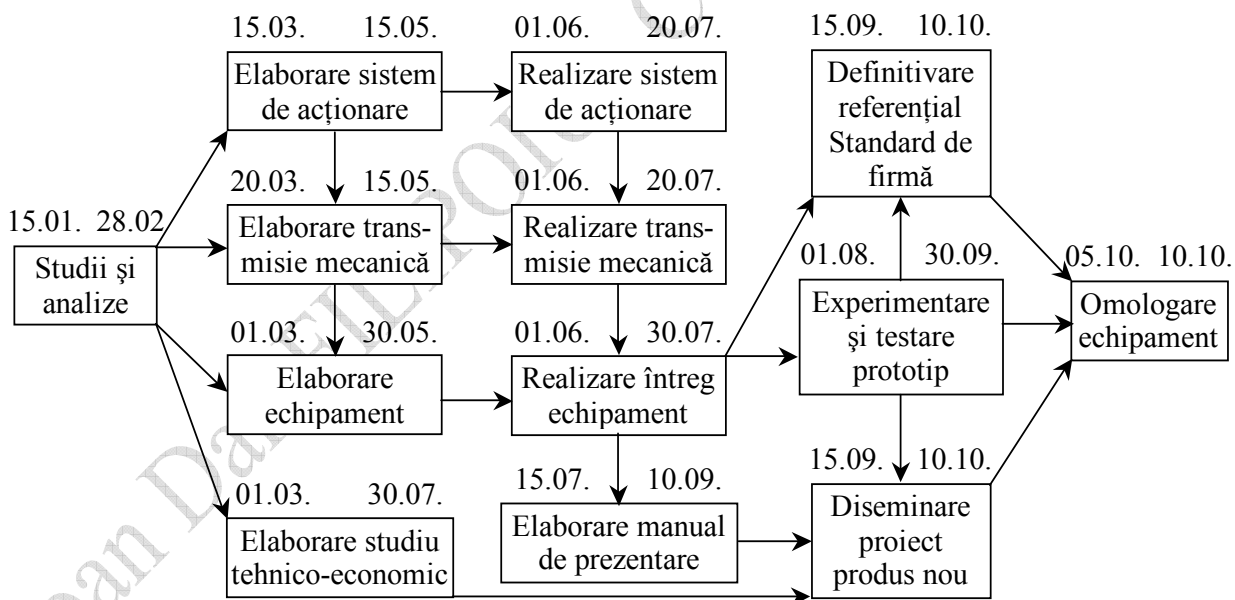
15.01. 28.02.
Studii şi analize

15.03. 15.05.
Elaborare sistem de acționare

20.03. 15.05.
Elaborare transmisie mecanică

01.03. 30.05.
Elaborare echipament

01.03. 30.07.
Elaborare studiu tehnico-economic

01.06. 20.07.
Realizare sistem de acționare

01.06. 20.07.
Realizare transmisie mecanică

01.06. 30.07.
Realizare întreg echipament

15.07. 10.09.
Elaborare manual de prezentare

15.09. 10.10.
Definitivare referențial Standard de firmă

01.08. 30.09.
Experimentare şi testare prototip

15.09. 10.10.
Diseminare proiect produs nou

05.10. 10.10.
Omologare echipament

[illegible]